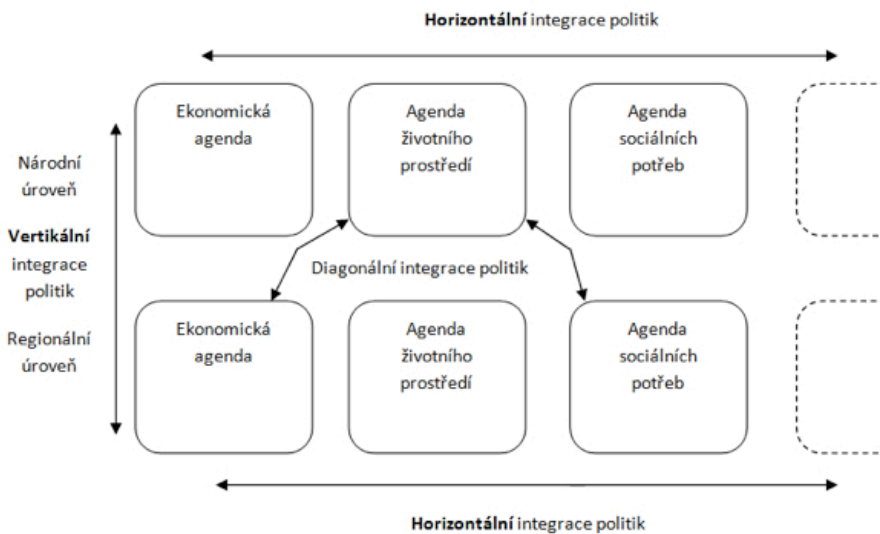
**Horizontální** integrace politik

Národní úroveň

**Vertikální** integrace politik

Regionální úroveň

Ekonomická agenda

Agenda životního prostředí

Agenda sociálních potřeb

Diagonální integrace politik

Ekonomická agenda

Agenda životního prostředí

Agenda sociálních potřeb

**Horizontální** integrace politik